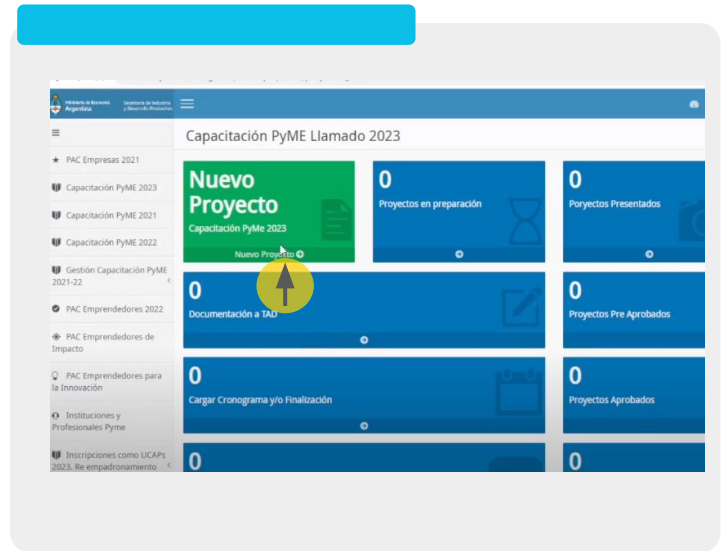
Ministerio de Economía Argentina

Secretaría de Industria y Desarrollo Productivo

PAC Empresas 2021

Capacitación PyME 2023

Capacitación PyME 2021

Capacitación PyME 2022

Gestión Capacitación PyME 2021-22

PAC Emprendedores 2022

PAC Emprendedores de Impacto

PAC Emprendedores para la Innovación

Instituciones y Profesionales Pyme

Inscripciones como UCAPs 2023. Re empadronamiento

Capacitación PyME Llamado 2023

Nuevo Proyecto

Capacitación PyMe 2023

Nuevo Proyecto

0

Proyectos en preparación

0

Poryectos Presentados

0

Documentación a TAD

0

Proyectos Pre Aprobados

0

Cargar Cronograma y/o Finalización

0

Proyectos Aprobados

0

0